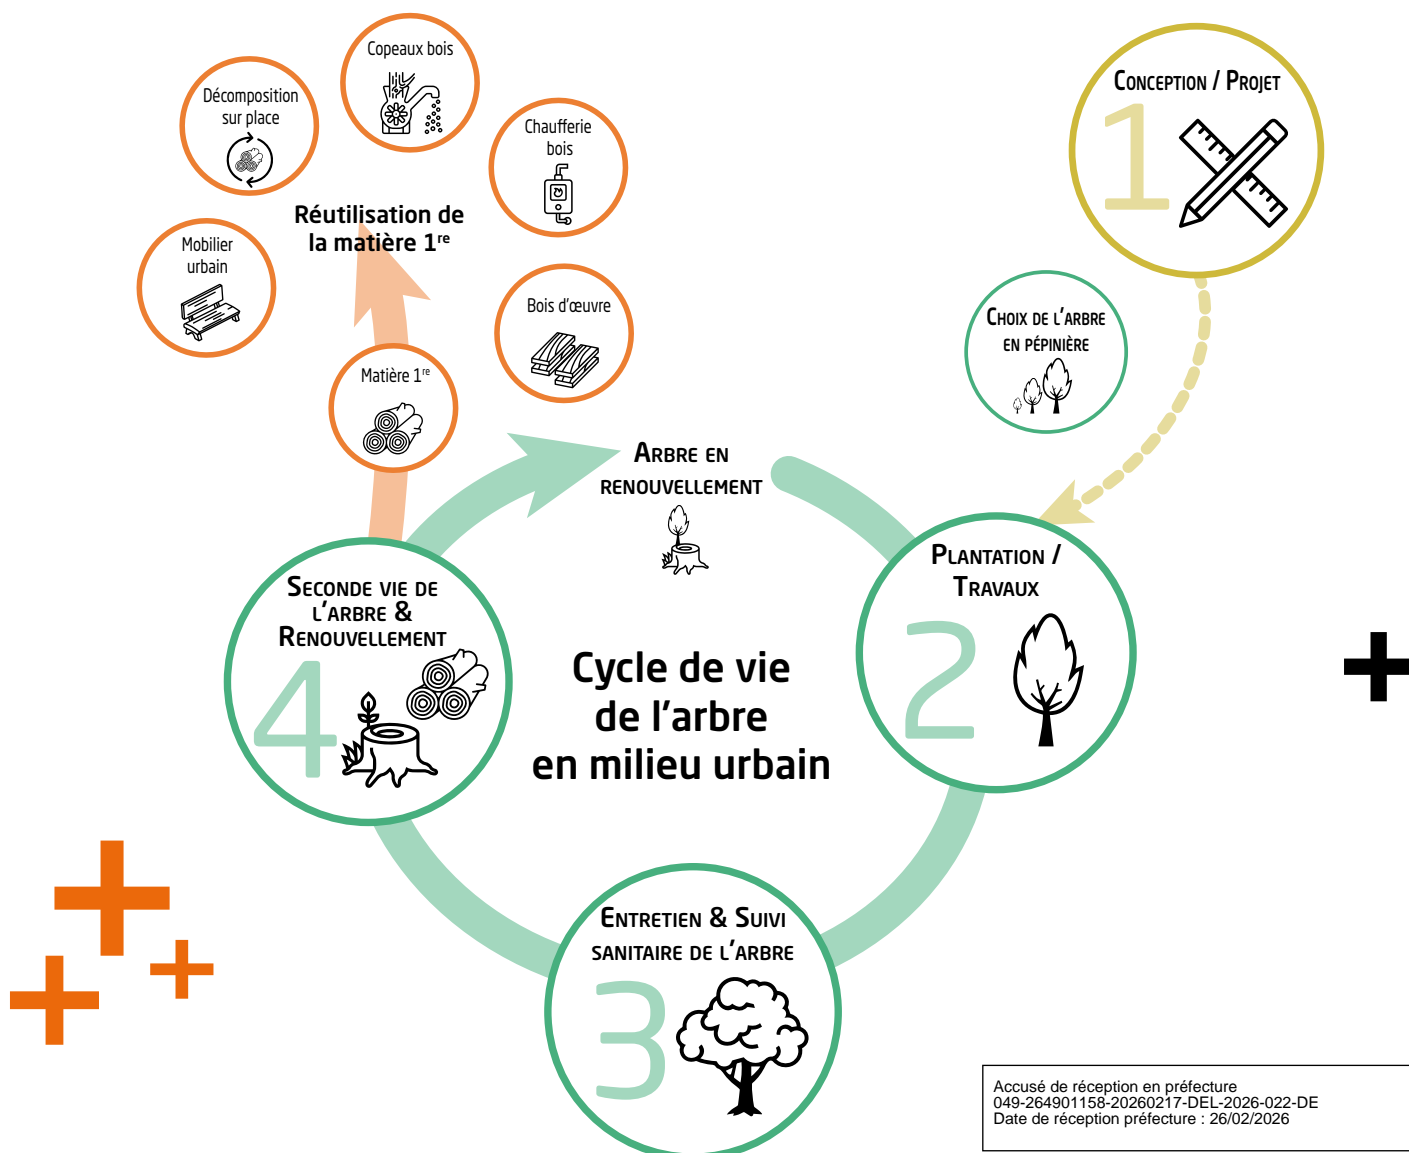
Copeaux bois

Décomposition sur place

Chaufferie bois

Réutilisation de la matière 1$^{re}$

Mobilier urbain

Bois d'œuvre

Matière 1$^{re}$

Conception / Projet

1

Choix de l'arbre en pépinière

Arbre en renouvellement

Seconde vie de l'arbre & Renouvellement

4

Cycle de vie de l'arbre en milieu urbain

Plantation / Travaux

2

Entretien & Suivi sanitaire de l'arbre

3

Accusé de réception en préfecture
049-264901158-20260217-DEL-2026-022-DE
Date de réception préfecture : 26/02/2026